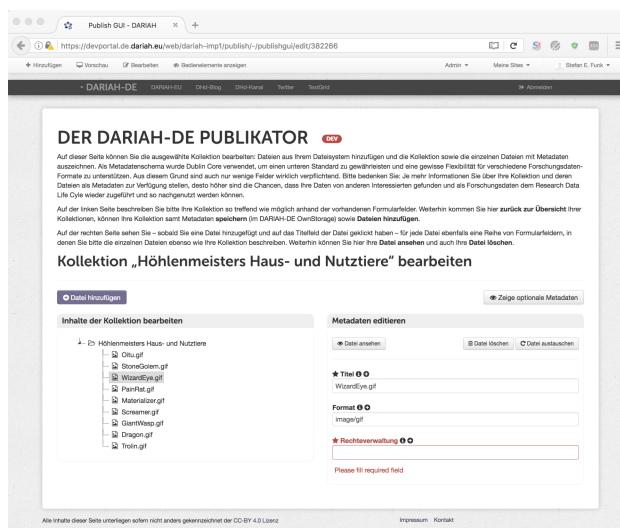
Publish GUI - DARIAH

https://devportal.de.dariah.eu/web/dariah-imp1/publish/-/publishgui/edit/382266

+ Hinzufügen Vorschau Bearbeiten Bedienelemente anzeigen Admin Meine Sites Stefan E. Funk

DARIAH-DE DARIAH-EU DHd-Blog DHd-Kanal Twitter TextGrid Abmelden

DER DARIAH-DE PUBLIKATOR DEV

Auf dieser Seite können Sie die ausgewählte Kollektion bearbeiten: Dateien aus Ihrem Dateisystem hinzufügen und die Kollektion sowie die einzelnen Dateien mit Metadaten auszeichnen. Als Metadatenschema wurde Dublin Core verwendet, um einen unteren Standard zu gewährleisten und eine gewisse Flexibilität für verschiedene Forschungsdaten-Formate zu unterstützen. Aus diesem Grund sind auch nur wenige Felder wirklich verpflichtend. Bitte bedenken Sie: Je mehr Informationen Sie über Ihre Kollektion und deren Dateien als Metadaten zur Verfügung stellen, desto höher sind die Chancen, dass Ihre Daten von anderen Interessierten gefunden und als Forschungsdaten dem Research Data Life Cycle wieder zugeführt und so nachgenutzt werden können.

Auf der linken Seite beschreiben Sie bitte Ihre Kollektion so treffend wie möglich anhand der vorhandenen Formularfelder. Weiterhin kommen Sie hier zurück zur Übersicht Ihrer Kollektionen, können Ihre Kollektion samt Metadaten speichern (im DARIAH-DE OwnStorage) sowie Dateien hinzufügen.

Auf der rechten Seite sehen Sie – sobald Sie eine Datei hinzugefügt und auf das Titelfeld der Datei geklickt haben – für jede Datei ebenfalls eine Reihe von Formularfeldern, in denen Sie bitte die einzelnen Dateien ebenso wie Ihre Kollektion beschreiben. Weiterhin können Sie hier Ihre Dateien ansehen und auch Ihre Datei löschen.

Kollektion „Höhlenmeisters Haus- und Nutztiere" bearbeiten

Datei hinzufügen

Zeige optionale Metadaten

Inhalte der Kollektion bearbeiten

Höhlenmeisters Haus- und Nutztiere
Ottu.gif
StoneGolem.gif
WizardEye.gif
PainRat.gif
Materializer.gif
Screamer.gif
GiantWasp.gif
Dragon.gif
Trolin.gif

Metadaten editieren

Datei ansehen

Datei löschen

Datei austauschen

Titel
WizardEye.gif

Format
image/gif

Rechteverwaltung

Please fill required field

Alle Inhalte dieser Seite unterliegen sofern nicht anders gekennzeichnet der CC-BY 4.0 Lizenz

Impressum Kontakt